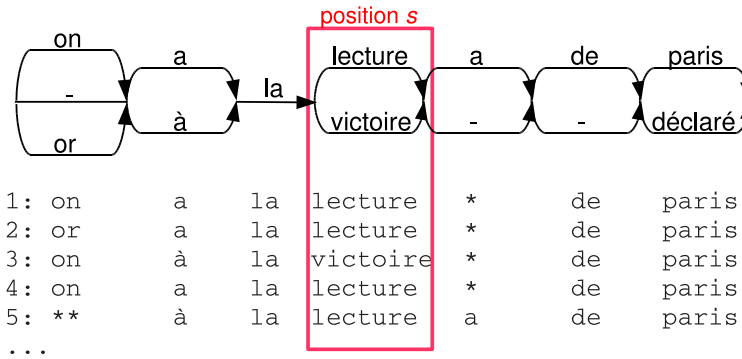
position $s$

on
-
or
a
à
la
lecture
victoire
a
-
de
-
paris
déclaré

| 1: | on | a | la | lecture | * | de | paris |
|---|---|---|---|---|---|---|---|
| 2: | or | a | la | lecture | * | de | paris |
| 3: | on | à | la | victoire | * | de | paris |
| 4: | on | a | la | lecture | * | de | paris |
| 5: | ** | à | la | lecture | a | de | paris |

...